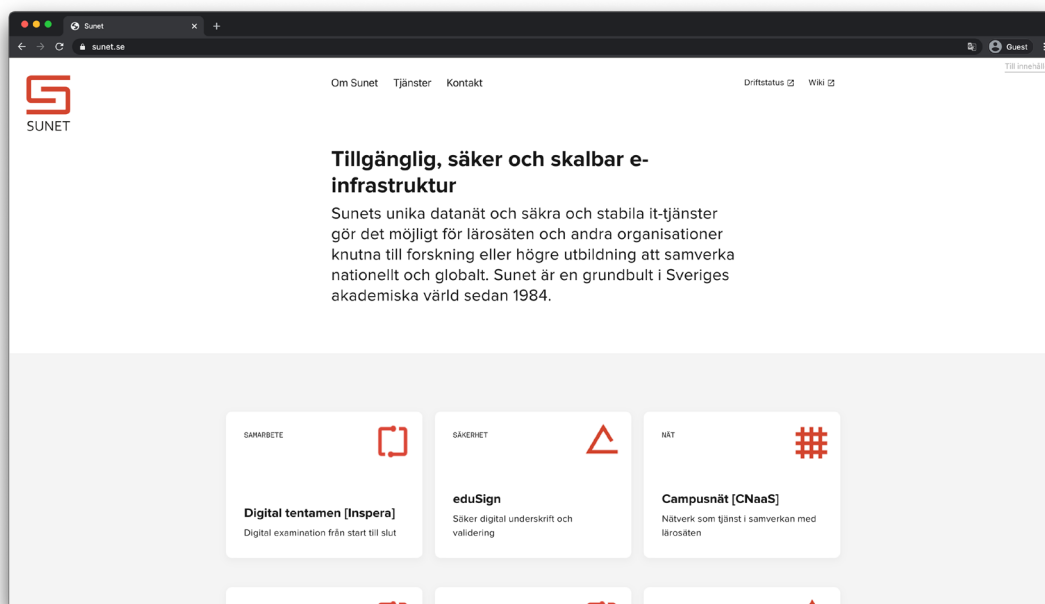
Sunet
sunet.se
Guest
Till innehåll

SUNET

Om Sunet Tjänster Kontakt

Driftstatus Wiki

Tillgänglig, säker och skalbar e-infrastruktur

Sunets unika datanät och säkra och stabila it-tjänster gör det möjligt för lärosäten och andra organisationer knutna till forskning eller högre utbildning att samverka nationellt och globalt. Sunet är en grundbult i Sveriges akademiska värld sedan 1984.

SAMARBETE

Digital tentamen [Inspera]

Digital examination från start till slut

SÄKERHET

eduSign

Säker digital underskrift och validering

NÄT

Campusnät [CNaaS]

Nätverk som tjänst i samverkan med lärosäten